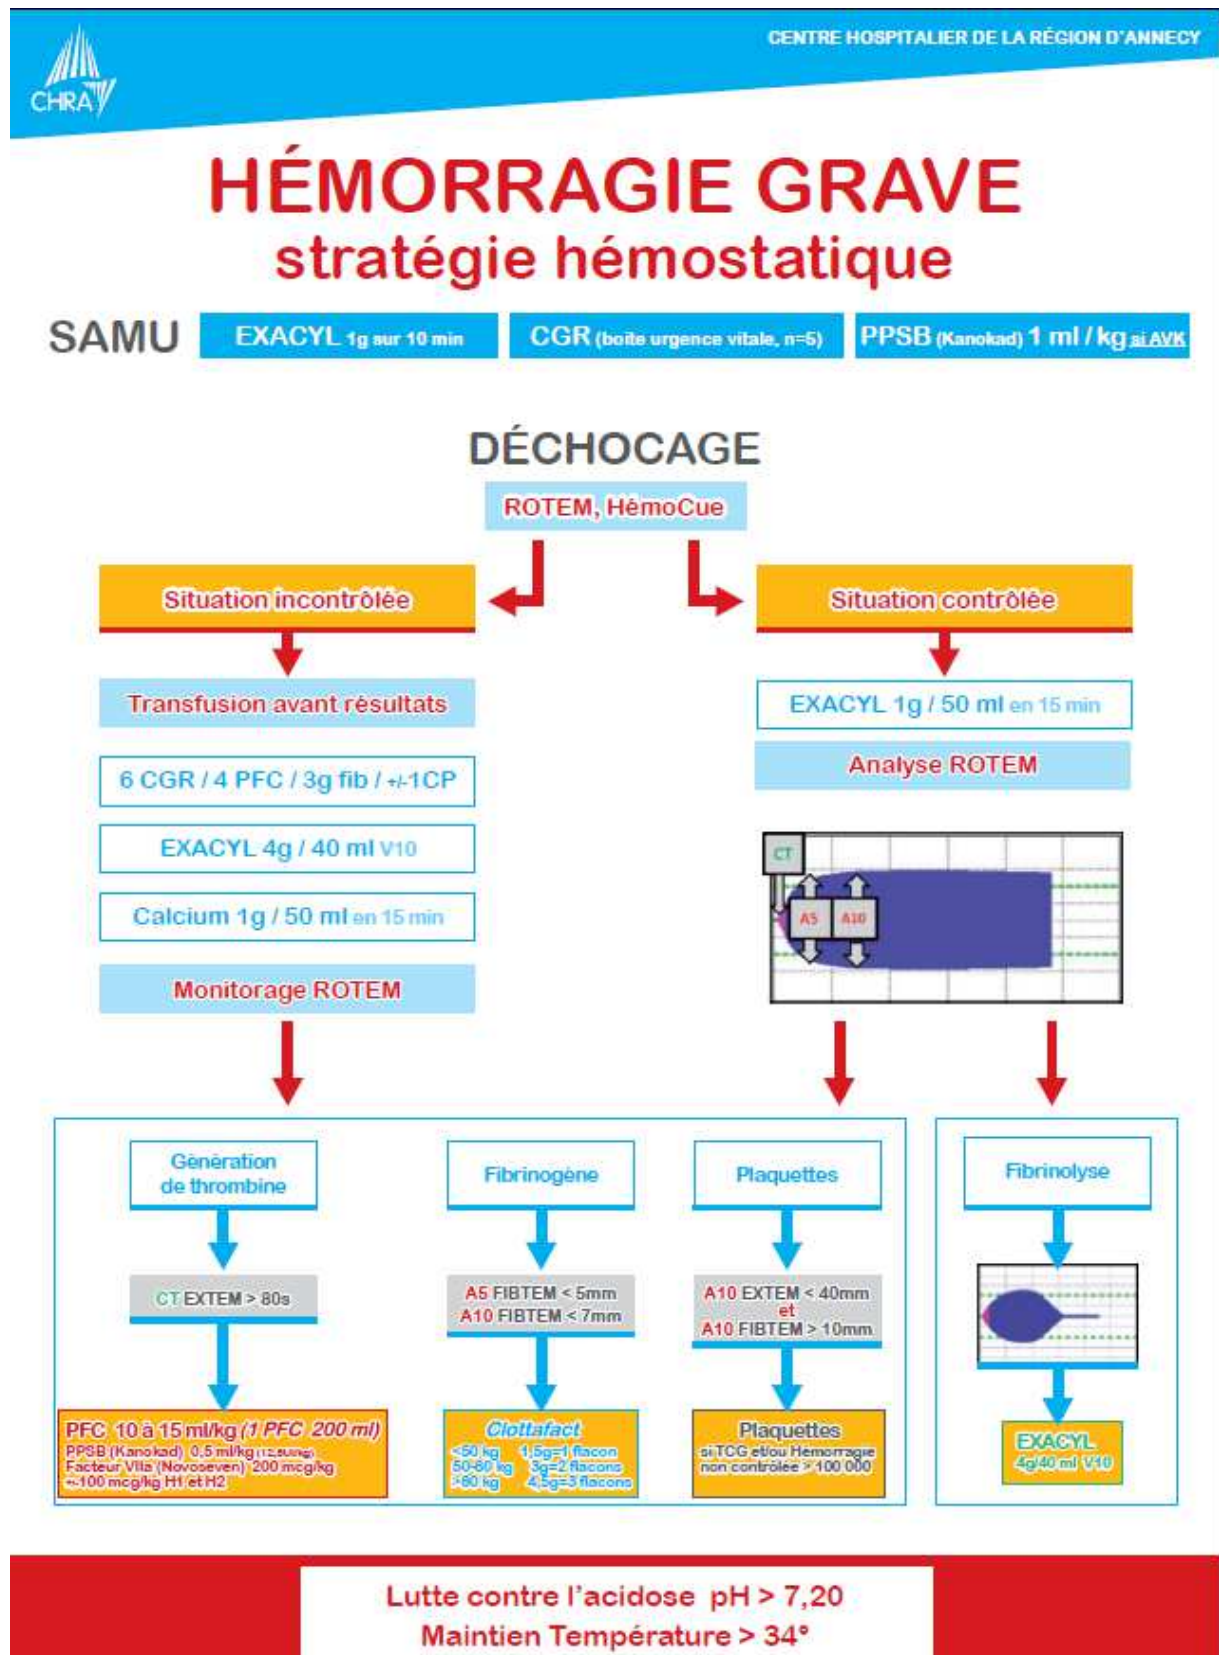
CHRA

CENTRE HOSPITALIER DE LA RÉGION D'ANNECY

HÉMORRAGIE GRAVE
stratégie hémostatique

SAMU

EXACYL 1g sur 10 min

CGR (boite urgence vitale, n=5)

PPSB (Kanokad) 1 ml / kg si AVK

DÉCHOCAGE

ROTEM, HémoCue

Situation incontrôlée

Transfusion avant résultats

6 CGR / 4 PFC / 3g fib / +/-1CP

EXACYL 4g / 40 ml V10

Calcium 1g / 50 ml en 15 min

Monitorage ROTEM

Situation contrôlée

EXACYL 1g / 50 ml en 15 min

Analyse ROTEM

CT

A5

A10

Génération de thrombine

CT EXTEM > 80s

PFC 10 à 15 ml/kg (1 PFC 200 ml)
PPSB (Kanokad) 0,5 ml/kg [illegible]
Facteur VIIa (Novoseven) 200 mcg/kg
+-100 mcg/kg H1 et H2

Fibrinogène

A5 FIBTEM < 5mm
A10 FIBTEM < 7mm

Clottafact
<50 kg 1,5g=1 flacon
50-80 kg 3g=2 flacons
>80 kg 4,5g=3 flacons

Plaquettes

A10 EXTEM < 40mm
et
A10 FIBTEM > 10mm

Plaquettes
si TCG et/ou Hemorragie non controlée > 100 000

Fibrinolyse

EXACYL
4g/40 ml V10

Lutte contre l'acidose pH > 7,20
Maintien Température > 34°